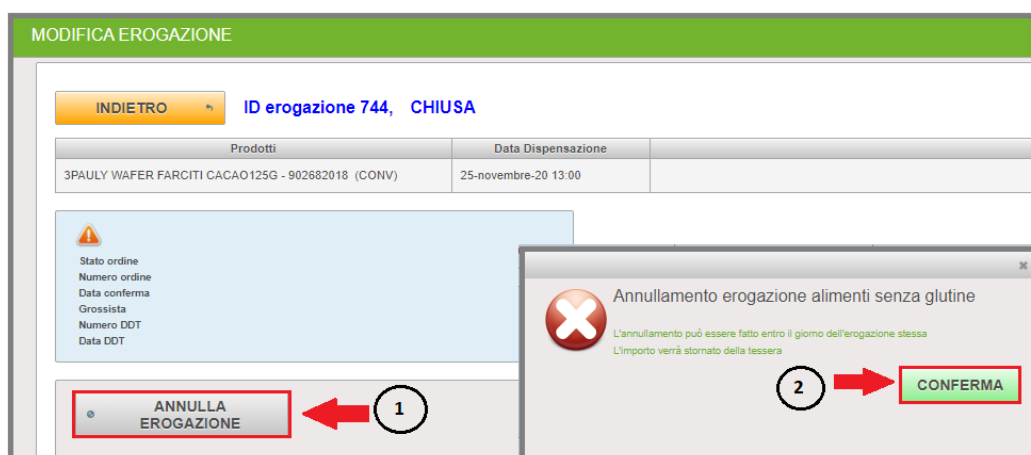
MODIFICA EROGAZIONE

INDIETRO

ID erogazione 744, CHIUSA

| Prodotti | Data Dispensazione | |
|---|---|---|
| 3PAULY WAFER FARCITI CACAO125G - 902682018 (CONV) | 25-novembre-20 13:00 | |

Stato ordine
Numero ordine
Data conferma
Grossista
Numero DDT
Data DDT

ANNULLA EROGAZIONE

1

×

Annullamento erogazione alimenti senza glutine

L'annullamento può essere fatto entro il giorno dell'erogazione stessa
L'importo verrà stornato della tessera

2

CONFERMA